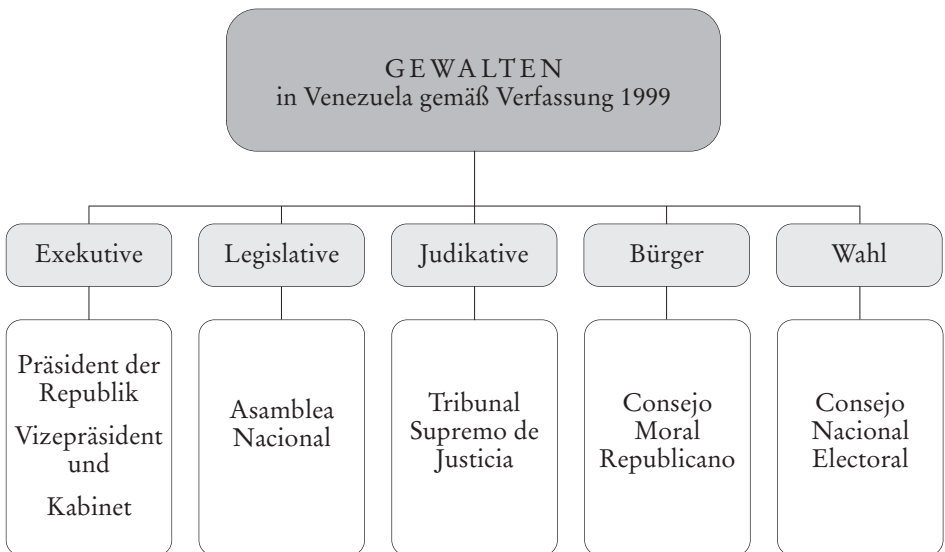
GEWALTEN
in Venezuela gemäß Verfassung 1999

Exekutive

Präsident der Republik
Vizepräsident und
Kabinet

Legislative

Asamblea Nacional

Judikative

Tribunal Supremo de Justicia

Bürger

Consejo Moral Republicano

Wahl

Consejo Nacional Electoral